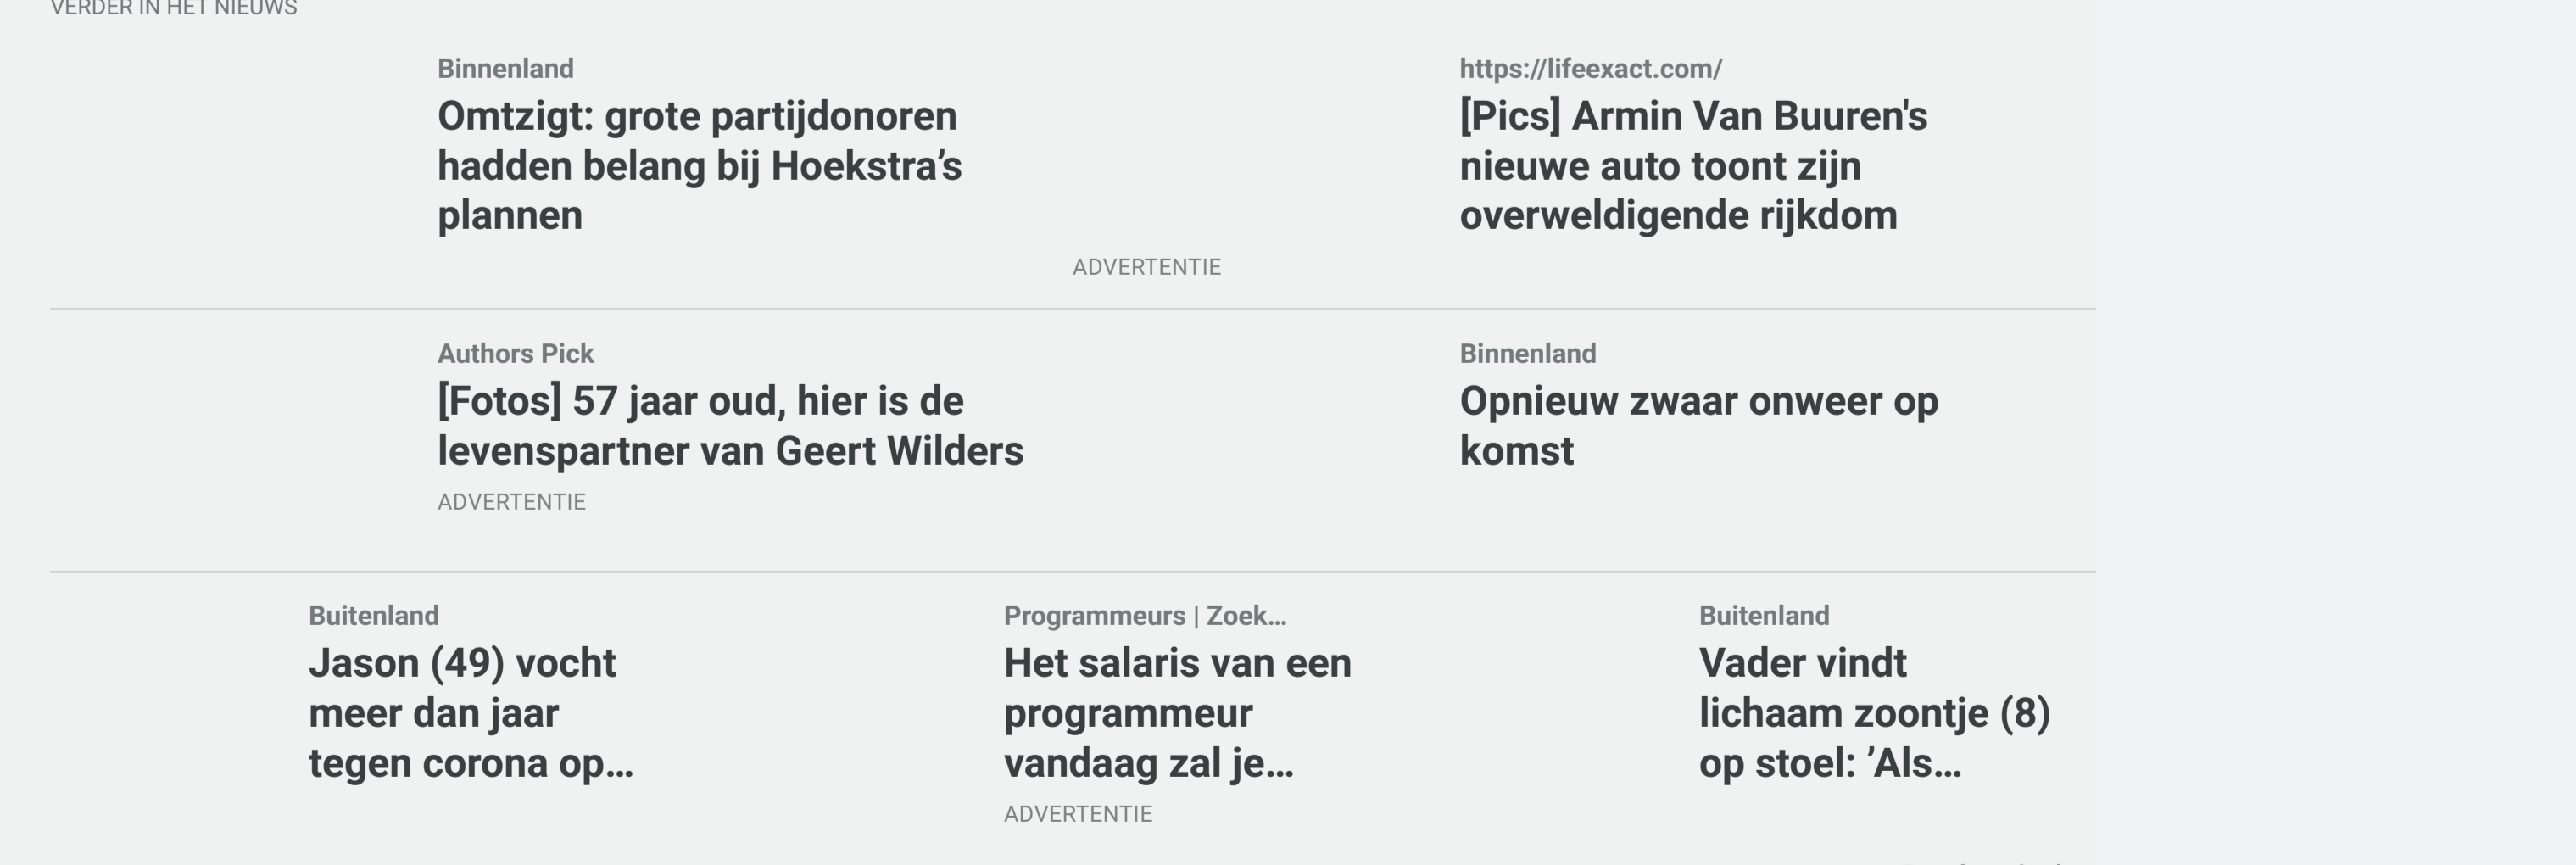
VERDER IN HET NIEUWS

Binnenland
Omtzigt: grote partijdonoren hadden belang bij Hoekstra’s plannen

https://lifeexact.com/
[Pics] Armin Van Buuren's nieuwe auto toont zijn overweldigende rijkdom

ADVERTENTIE

Authors Pick
[Fotos] 57 jaar oud, hier is de levenspartner van Geert Wilders
ADVERTENTIE

Binnenland
Opnieuw zwaar onweer op komst

Buitenland
Jason (49) vocht meer dan jaar tegen corona op…

Programmeurs | Zoek…
Het salaris van een programmeur vandaag zal je…
ADVERTENTIE

Buitenland
Vader vindt lichaam zoontje (8) op stoel: ’Als…